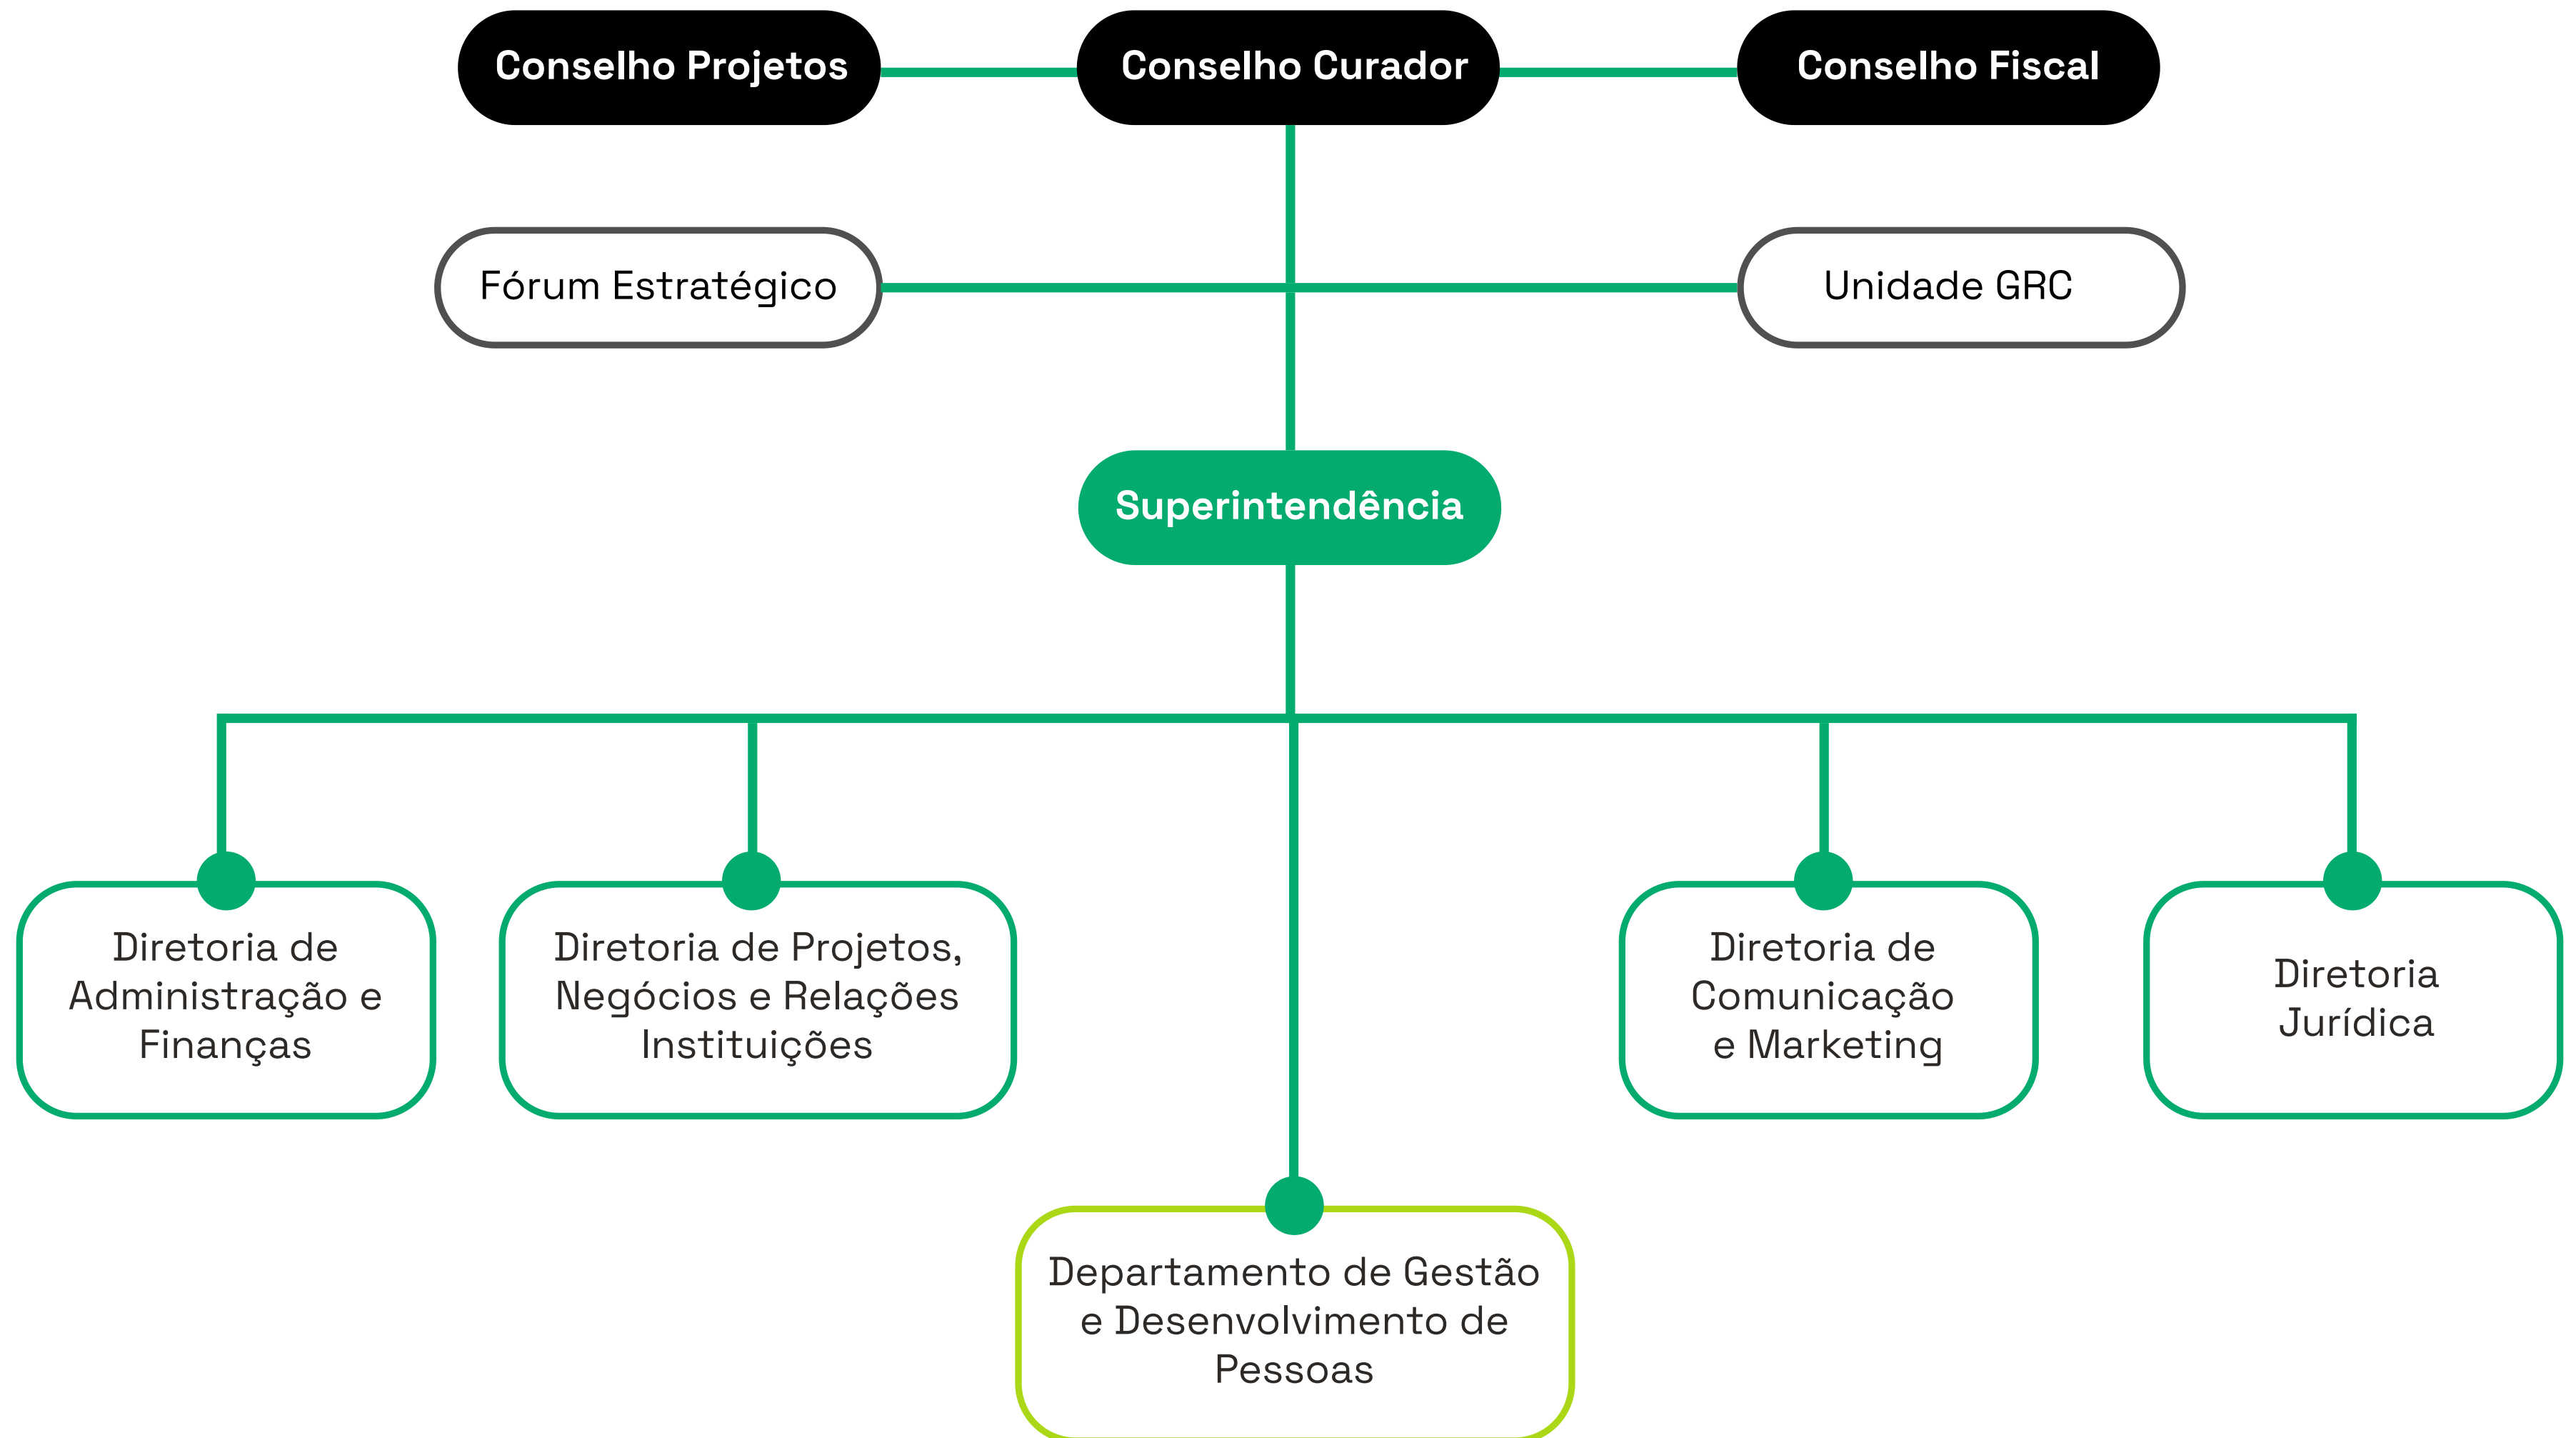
Conselho Projetos

Conselho Curador

Conselho Fiscal

Fórum Estratégico

Unidade GRC

Superintendência

Diretoria de Administração e Finanças

Diretoria de Projetos, Negócios e Relações Instituições

Diretoria de Comunicação e Marketing

Diretoria Jurídica

Departamento de Gestão e Desenvolvimento de Pessoas